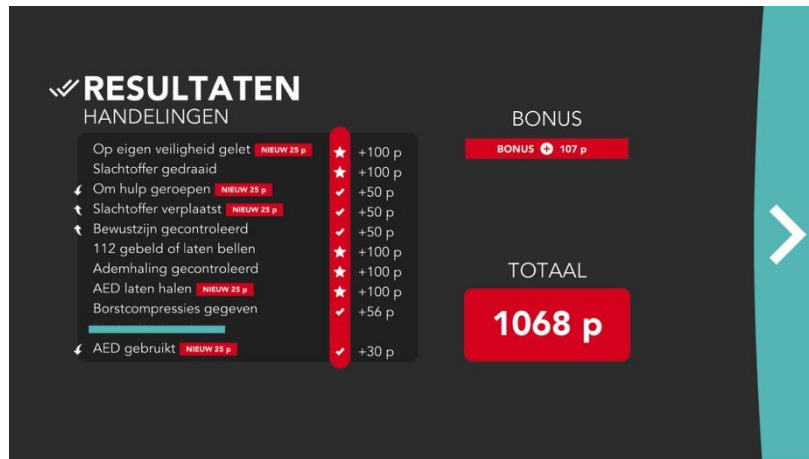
RESULTATEN
HANDELINGEN

Op eigen veiligheid gelet NIEUW 25 p +100 p
Slachtoffer gedraaid +100 p
Om hulp geroepen NIEUW 25 p +50 p
Slachtoffer verplaatst NIEUW 25 p +50 p
Bewustzijn gecontroleerd +50 p
112 gebeld of laten bellen +100 p
Ademhaling gecontroleerd +100 p
AED laten halen NIEUW 25 p +100 p
Borstcompressies gegeven +56 p
AED gebruikt NIEUW 25 p +30 p

BONUS
BONUS + 107 p

TOTAAL
1068 p